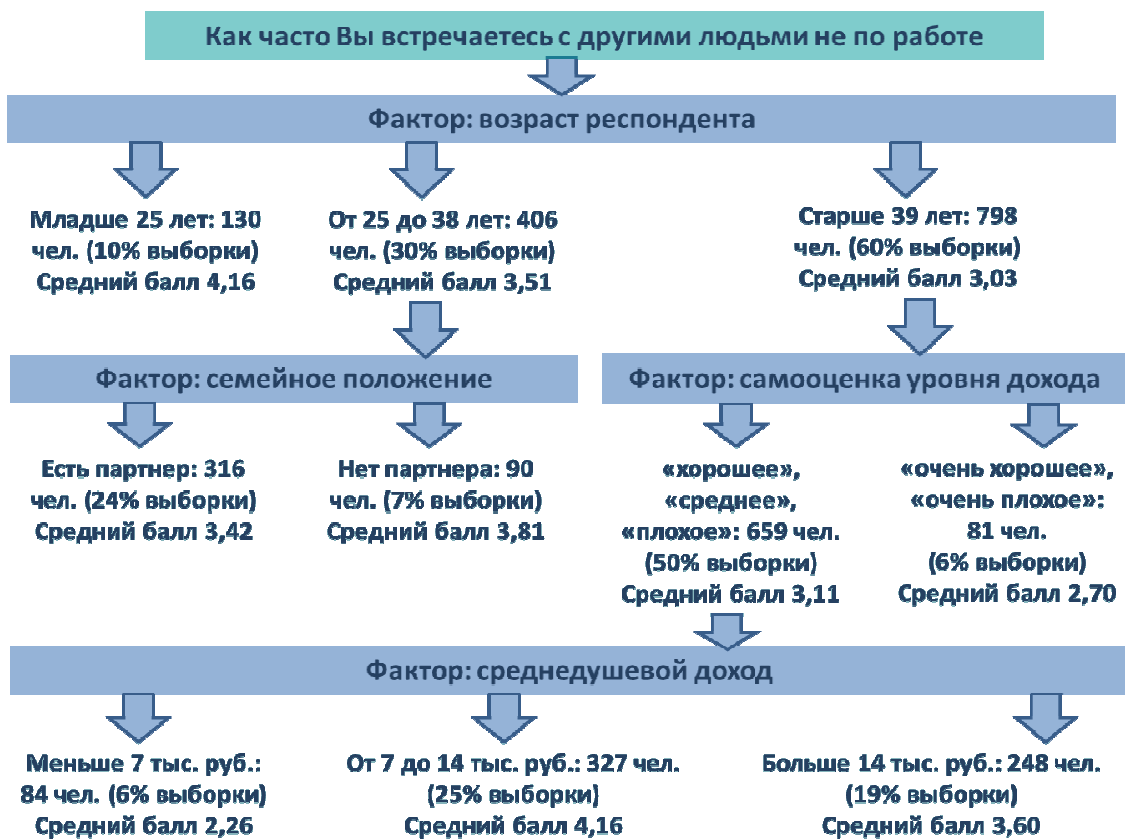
Как часто Вы встречаетесь с другими людьми не по работе

Фактор: возраст респондента

Младше 25 лет: 130 чел. (10% выборки) Средний балл 4,16

От 25 до 38 лет: 406 чел. (30% выборки) Средний балл 3,51

Старше 39 лет: 798 чел. (60% выборки) Средний балл 3,03

Фактор: семейное положение

Фактор: самооценка уровня дохода

Есть партнер: 316 чел. (24% выборки) Средний балл 3,42

Нет партнера: 90 чел. (7% выборки) Средний балл 3,81

«хорошее», «среднее», «плохое»: 659 чел. (50% выборки) Средний балл 3,11

«очень хорошее», «очень плохое»: 81 чел. (6% выборки) Средний балл 2,70

Фактор: среднедушевой доход

Меньше 7 тыс. руб.: 84 чел. (6% выборки) Средний балл 2,26

От 7 до 14 тыс. руб.: 327 чел. (25% выборки) Средний балл 4,16

Больше 14 тыс. руб.: 248 чел. (19% выборки) Средний балл 3,60